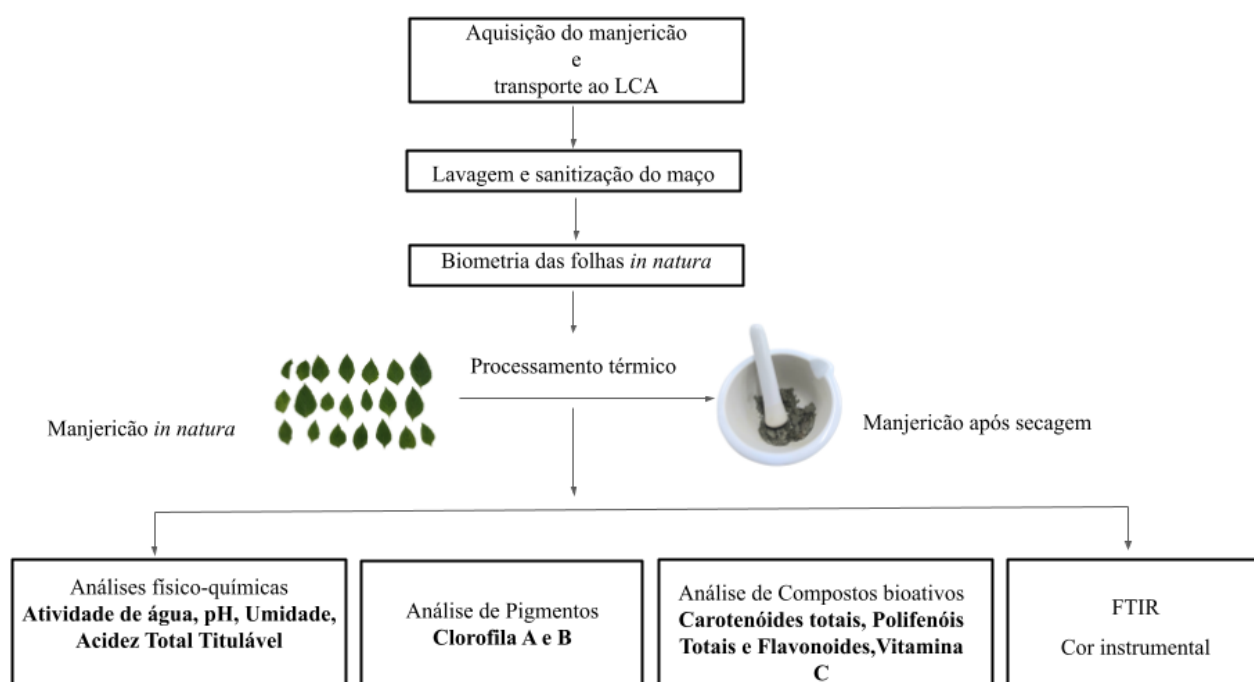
Aquisição do manjericão
e
transporte ao LCA

Lavagem e sanitização do maço

Biometria das folhas *in natura*

Processamento térmico

Manjericão *in natura*

Manjericão após secagem

Análises físico-químicas
**Atividade de água, pH, Umidade, Acidez Total Titulável**

Análise de Pigmentos
**Clorofila A e B**

Análise de Compostos bioativos
**Carotenóides totais, Polifenóis Totais e Flavonoides,Vitamina C**

FTIR
Cor instrumental